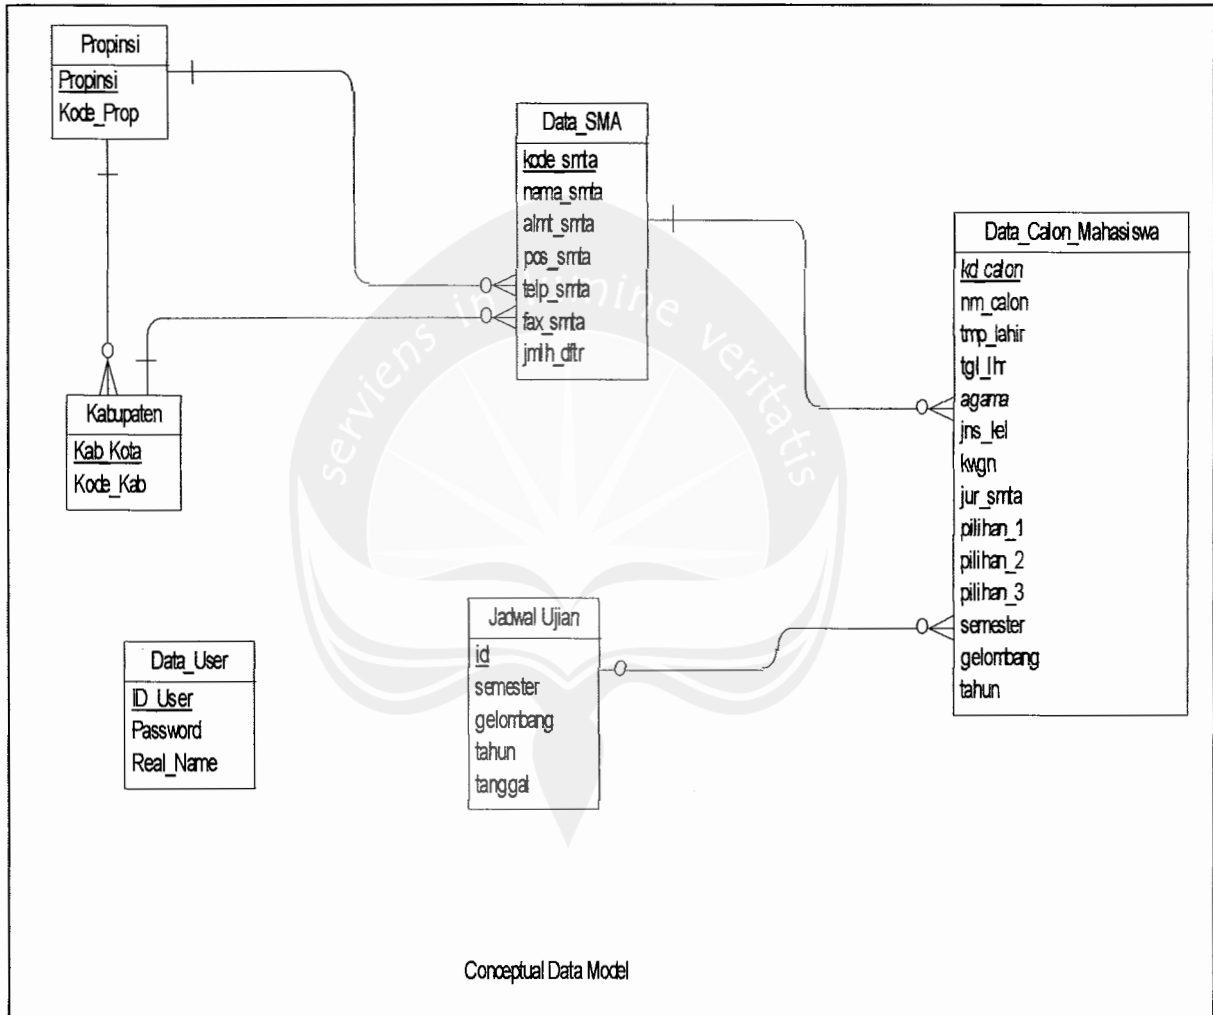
Propinsi
Propinsi
Kode_Prop

Data_SMA
kode_smta
nama_smta
almt_smta
pos_smta
telp_smta
fax_smta
jmlh_dftr

Data_Calon_Mahasiswa
kd_calon
nm_calon
tmp_lahir
tgl_lhr
agama
jns_kel
kwgn
jur_smta
pilihan_1
pilihan_2
pilihan_3
semester
gelombang
tahun

Kabupaten
Kab_Kota
Kode_Kab

Jadwal Ujian
id
semester
gelombang
tahun
tanggal

Data_User
ID_User
Password
Real_Name

servians in lumine veritatis

Conceptual Data Model